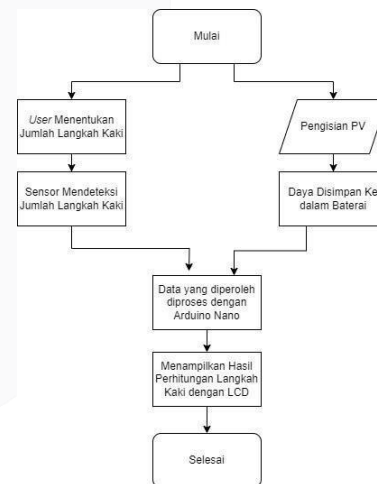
Mulai

User Menentukan Jumlah Langkah Kaki

Sensor Mendeteksi Jumlah Langkah Kaki

Pengisian PV

Daya Disimpan Ke dalam Baterai

Data yang diperoleh diproses dengan Arduino Nano

Menampilkan Hasil Perhitungan Langkah Kaki dengan LCD

Selesai